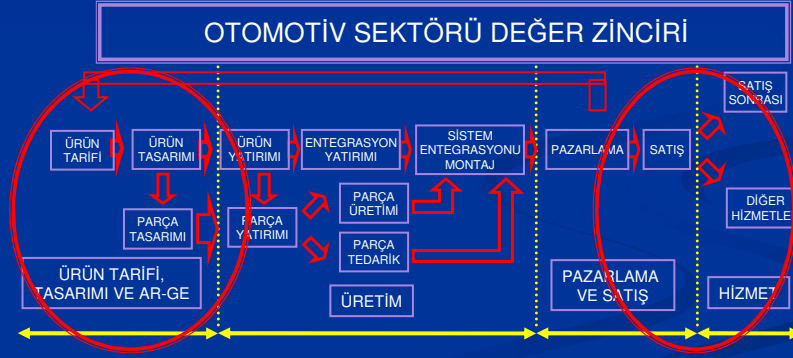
OTOMOTİV SEKTÖRÜ DEĞER ZİNCİRİ

ÜRÜN TARİFİ

ÜRÜN TASARIMI

PARÇA TASARIMI

ÜRÜN TARİFİ, TASARIMI VE AR-GE

ÜRÜN YATIRIMI

PARÇA YATIRIMI

ENTEGRASYON YATIRIMI

PARÇA ÜRETİMİ

PARÇA TEDARİK

SİSTEM ENTEGRASYONU MONTAJ

ÜRETİM

PAZARLAMA

SATIŞ

PAZARLAMA VE SATIŞ

SATIŞ SONRASI

DİĞER HİZMETLE

HİZMET